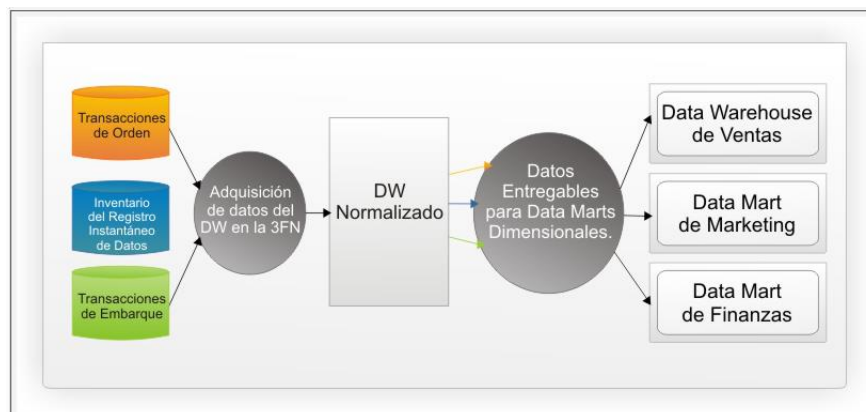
Transacciones de Orden

Inventario del Registro Instantáneo de Datos

Transacciones de Embarque

Adquisición de datos del DW en la 3FN

DW Normalizado

Datos Entregables para Data Marts Dimensionales.

Data Warehouse de Ventas

Data Mart de Marketing

Data Mart de Finanzas